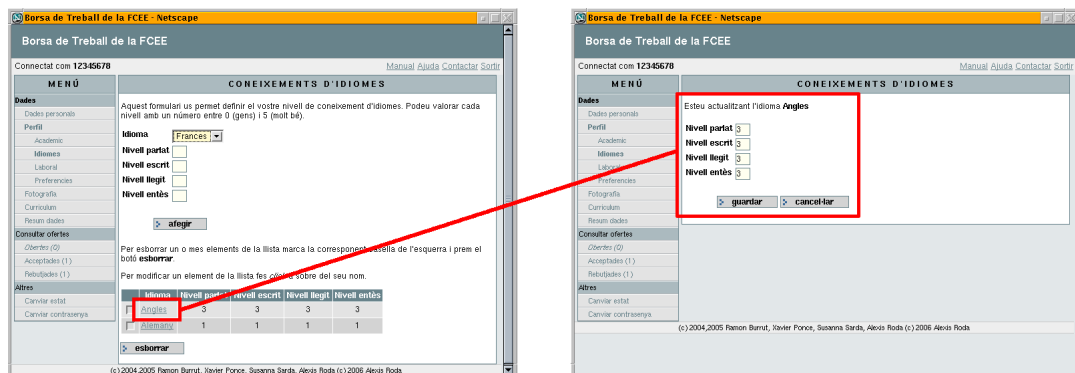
Borsa de Treball de la FCEE - Netscape

Borsa de Treball de la FCEE

Connectat com 12345678

Manual Ajuda Contactar Sortir

MENÚ

Dades
Dades personals
Perfil
Academic
Idiomes
Laboral
Preferencies
Fotografia
Curriculum
Resum dades
Consultar ofertes
Obertes (0)
Acceptades (1)
Rebutjades (1)
Altres
Canviar estat
Canviar contrasenya

CONEIXEMENTS D'IDIOMES

Aquest formulari us permet definir el vostre nivell de coneixement d'idiomes. Podeu valorar cada nivell amb un número entre 0 (gens) i 5 (molt bé).

Idioma Frances

Nivell parlat

Nivell escrit

Nivell llegit

Nivell entès

afegir

Per esborrar un o mes elements de la llista marca la corresponent casella de l'esquerra i prem el botó esborrar.

Per modificar un element de la llista fes clic a sobre del seu nom.

| | Idioma | Nivell parlat | Nivell escrit | Nivell llegit | Nivell entès |
|---|---|---|---|---|---|
| | Angles | 3 | 3 | 3 | 3 |
| | Alemany | 1 | 1 | 1 | 1 |

esborrar

(c) 2004,2005 Ramon Burrut, Xavier Ponce, Susanna Sarda, Alexis Roda (c) 2006 Alexis Roda

Borsa de Treball de la FCEE - Netscape

Borsa de Treball de la FCEE

Connectat com 12345678

Manual Ajuda Contactar Sortir

MENÚ

Dades
Dades personals
Perfil
Academic
Idiomes
Laboral
Preferencies
Fotografia
Curriculum
Resum dades
Consultar ofertes
Obertes (0)
Acceptades (1)
Rebutjades (1)
Altres
Canviar estat
Canviar contrasenya

CONEIXEMENTS D'IDIOMES

Esteu actualitzant l'idioma Angles

Nivell parlat 3

Nivell escrit 3

Nivell llegit 3

Nivell entès 3

guardar cancel·lar

(c) 2004,2005 Ramon Burrut, Xavier Ponce, Susanna Sarda, Alexis Roda (c) 2006 Alexis Roda